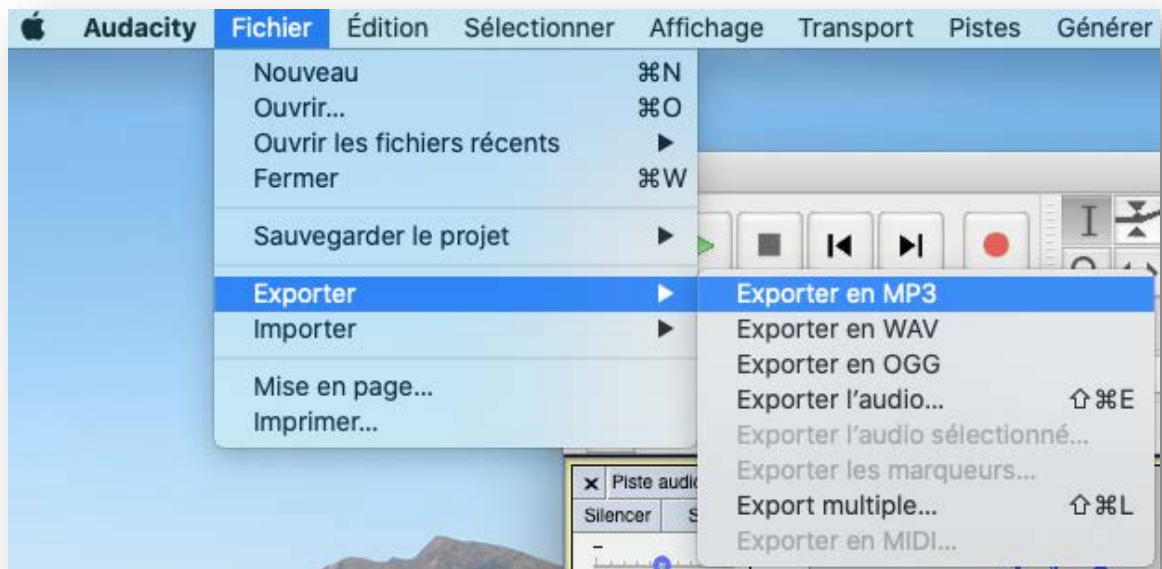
Audacity Fichier Édition Sélectionner Affichage Transport Pistes Générer

Nouveau ⌘N
Ouvrir... ⌘O
Ouvrir les fichiers récents ▶
Fermer ⌘W

Sauvegarder le projet ▶

Exporter ▶
Importer ▶

Mise en page...
Imprimer...

Exporter en MP3
Exporter en WAV
Exporter en OGG
Exporter l'audio... ⇧⌘E
Exporter l'audio sélectionné...
Exporter les marqueurs...
Export multiple... ⇧⌘L
Exporter en MIDI...

× Piste audio
Silencer S